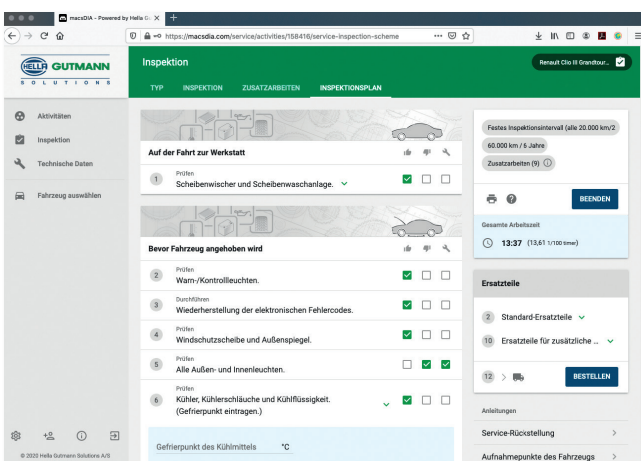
macsDIA - Powered by Hella Gu ×

https://macsdia.com/service/activities/158416/service-inspection-scheme

HELLA GUTMANN SOLUTIONS

Inspektion

TYP INSPEKTION ZUSATZARBEITEN INSPEKTIONSPLAN

Renault Clio III Grandtour...

Aktivitäten

Inspektion

Technische Daten

Fahrzeug auswählen

Auf der Fahrt zur Werkstatt

1 Prüfen
Scheibenwischer und Scheibenwaschanlage.

Bevor Fahrzeug angehoben wird

2 Prüfen
Warn-/Kontrollleuchten.

3 Durchführen
Wiederherstellung der elektronischen Fehlercodes.

4 Prüfen
Windschutzscheibe und Außenspiegel.

5 Prüfen
Alle Außen- und Innenleuchten.

6 Prüfen
Kühler, Kühlerschläuche und Kühlflüssigkeit. (Gefrierpunkt eintragen.)

Gefrierpunkt des Kühlmittels °C

Festes Inspektionsintervall (alle 20.000 km/2

60.000 km / 6 Jahre

Zusatzarbeiten (9)

BEENDEN

Gesamte Arbeitszeit

13:37 (13,61 1/100 timer)

Ersatzteile

2 Standard-Ersatzteile

10 Ersatzteile für zusätzliche ...

12

BESTELLEN

Anleitungen

Service-Rückstellung

Aufnahmepunkte des Fahrzeugs

© 2022 Hella Gutmann Solutions A/S